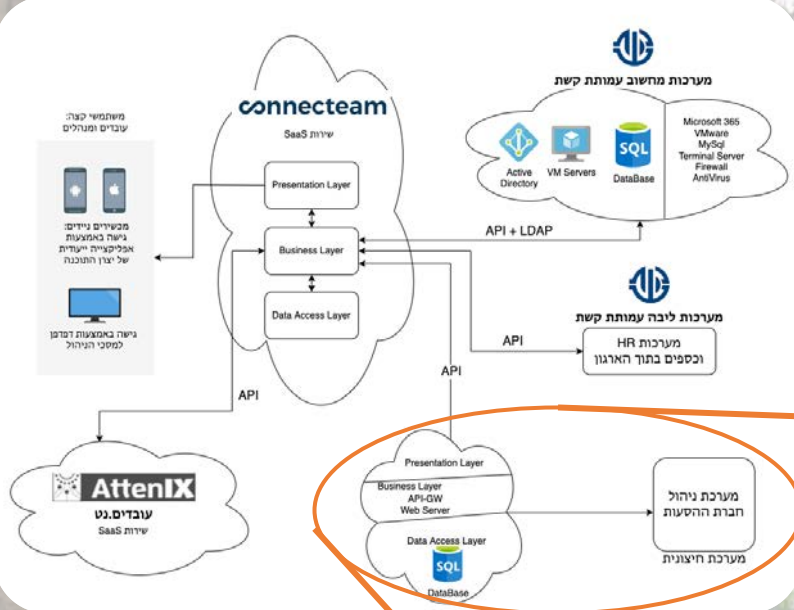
connecteam
שירות SaaS

Presentation Layer
Business Layer
Data Access Layer

משתמשי קצה:
עובדים ומנהלים

מכשירים ניידים:
גישה באמצעות
אפליקציה ייעודית
של יצרן התוכנה

גישה באמצעות דפדפן
למסכי הניהול

מערכות מחשוב עמותת קשת

Active Directory
VM Servers
SQL
DataBase

Microsoft 365
VMware
MySql
Terminal Server
Firewall
AntiVirus

API + LDAP

מערכות ליבה עמותת קשת

מערכות HR
וכספים בתוך הארגון

API

API

API

AttenIX
עובדים.נט
שירות SaaS

Presentation Layer
Business Layer
API-GW
Web Server
Data Access Layer
SQL
DataBase

מערכת ניהול
חברת ההסעות

מערכת חיצונית